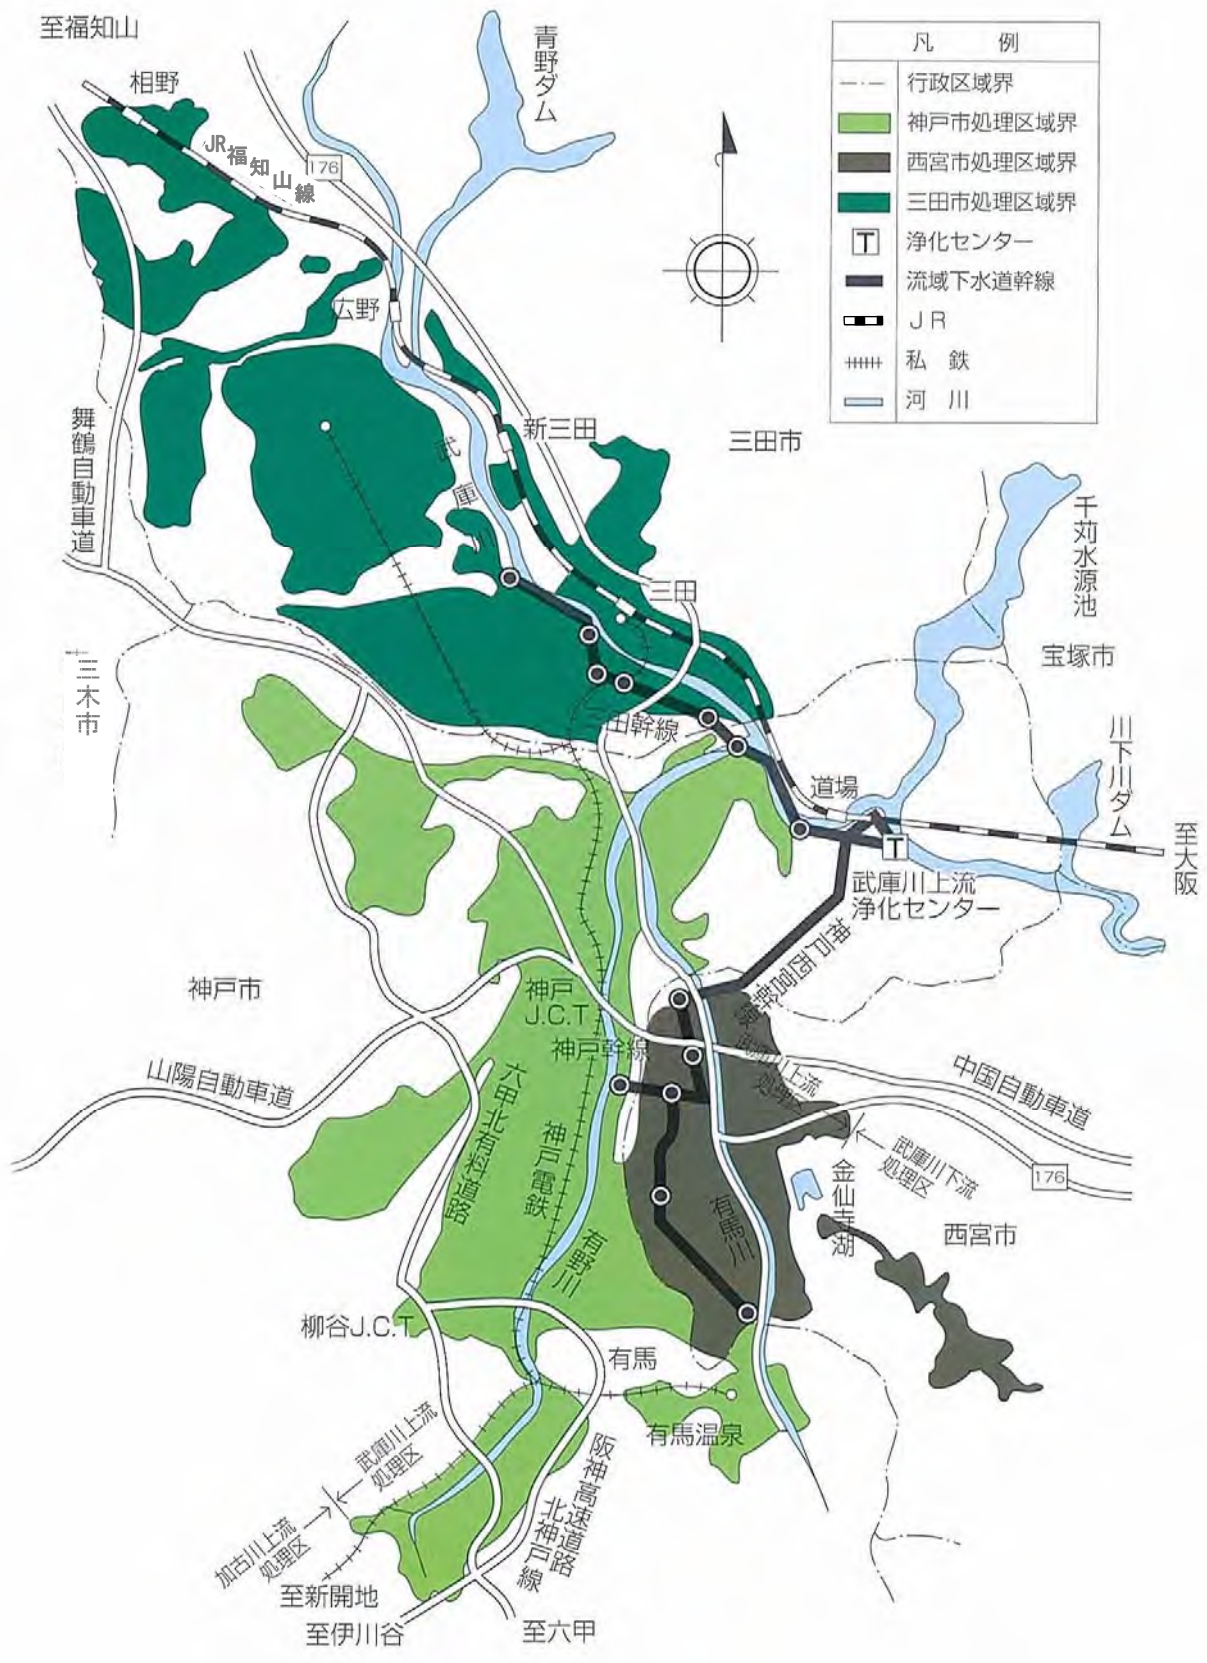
至福知山

相野

JR福知山線

176

青野ダム

| 凡　例 | |
|---|---|
| | 行政区域界 |
| | 神戸市処理区域界 |
| | 西宮市処理区域界 |
| | 三田市処理区域界 |
| T | 浄化センター |
| | 流域下水道幹線 |
| | JR |
| | 私鉄 |
| | 河川 |

広野

舞鶴自動車道

新三田

三田市

武庫川

三田

千苅水源池

宝塚市

三木市

三田幹線

道場

川下川ダム

至大阪

T

武庫川上流浄化センター

神戸幹線

神戸市

神戸J.C.T

神戸幹線

武庫川上流幹線

山陽自動車道

中国自動車道

六甲北有料道路

神戸電鉄

有野川

有馬川

武庫川下流処理区

176

金仙寺湖

西宮市

柳谷J.C.T

有馬

有馬温泉

武庫川上流処理区

加古川上流処理区

阪神高速道路北神戸線

至新開地

至伊川谷

至六甲